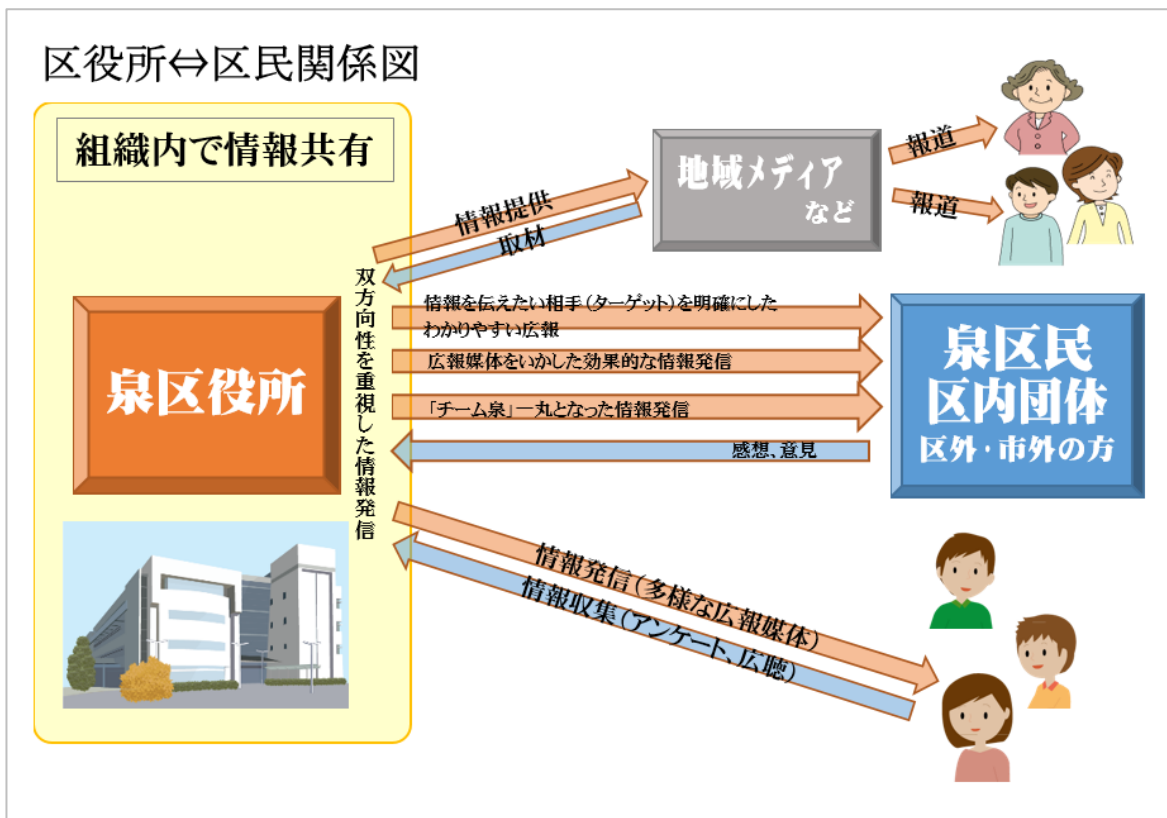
区役所⇔区民関係図

組織内で情報共有

泉区役所

双方向性を重視した情報発信

情報提供

取材

地域メディア など

報道

報道

情報を伝えたい相手（ターゲット）を明確にしたわかりやすい広報

広報媒体をいかした効果的な情報発信

「チーム泉」一丸となった情報発信

感想、意見

泉区民
区内団体
区外・市外の方

情報発信（多様な広報媒体）

情報収集（アンケート、広聴）